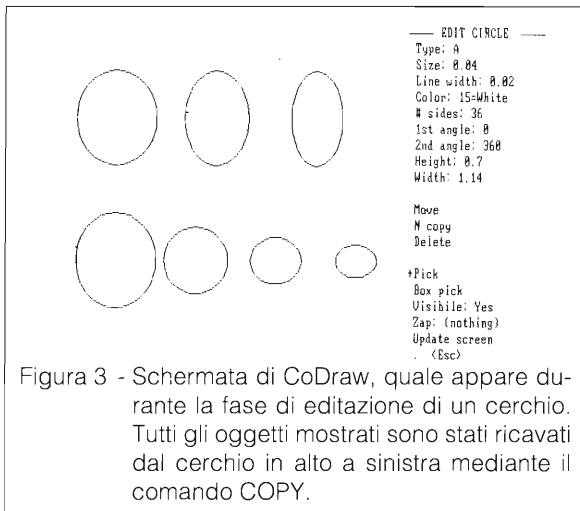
— EDIT CIRCLE —
Type: A
Size: 0.04
Line width: 0.02
Color: 15=White
# sides: 36
1st angle: 0
2nd angle: 360
Height: 0.7
Width: 1.14

Move
M copy
Delete

+Pick
Box pick
Visibile: Yes
Zap: (nothing)
Update screen
. (Esc)

Figura 3 - Schermata di CoDraw, quale appare durante la fase di editazione di un cerchio. Tutti gli oggetti mostrati sono stati ricavati dal cerchio in alto a sinistra mediante il comando COPY.